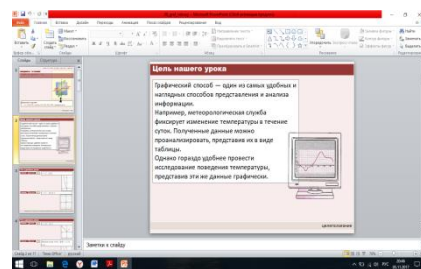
Цель нашего урока

Графический способ — один из самых удобных и наглядных способов представления и анализа информации.

Например, метеорологическая служба фиксирует изменение температуры в течение суток. Полученные данные можно проанализировать, представив их в виде таблицы.

Однако гораздо удобнее провести исследование поведения температуры, представив эти же данные графически.

Заметки к слайду

Файл Главная Вставка Дизайн Переходы Анимация Показ слайдов Рецензирование Вид

Слайды Структура

Вставить Создать слайд

Абзац Рисование Редактирование

Найти Заменить Выделить

Слайд 2 из 11

ENG